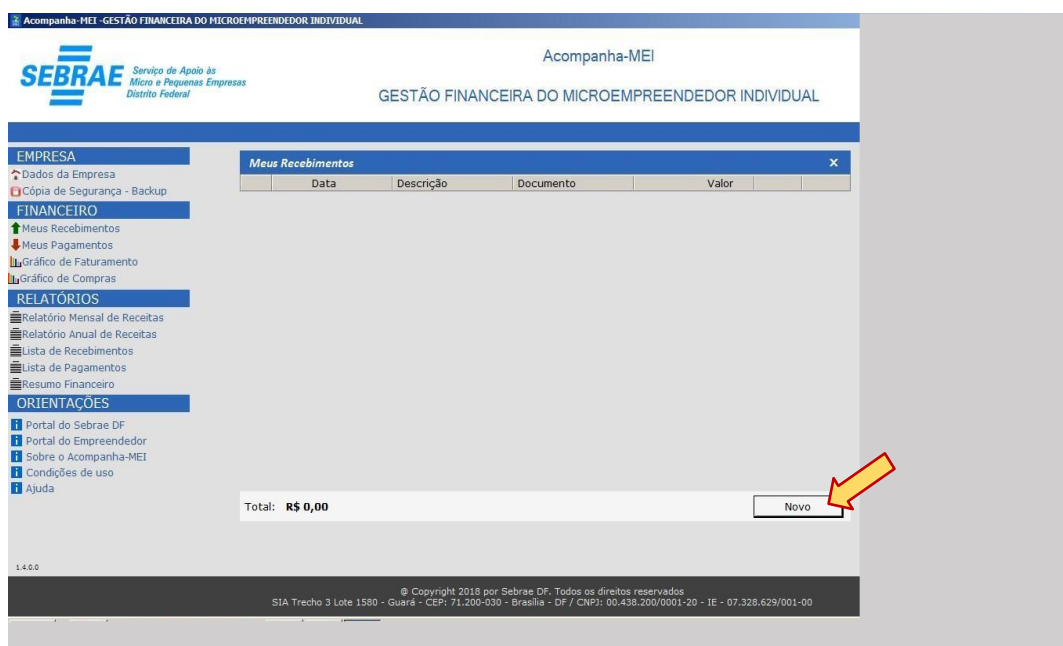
Acompanha-MEI -GESTÃO FINANCEIRA DO MICROEMPREENDEDOR INDIVIDUAL

SEBRAE Serviço de Apoio às Micro e Pequenas Empresas Distrito Federal

Acompanha-MEI

GESTÃO FINANCEIRA DO MICROEMPREENDEDOR INDIVIDUAL

EMPRESA
Dados da Empresa
Cópia de Segurança - Backup
FINANCEIRO
Meus Recebimentos
Meus Pagamentos
Gráfico de Faturamento
Gráfico de Compras
RELATÓRIOS
Relatório Mensal de Receitas
Relatório Anual de Receitas
Lista de Recebimentos
Lista de Pagamentos
Resumo Financeiro
ORIENTAÇÕES
Portal do Sebrae DF
Portal do Empreendedor
Sobre o Acompanha-MEI
Condições de uso
Ajuda

Meus Recebimentos x

| | Data | Descrição | Documento | Valor | |
|---|---|---|---|---|---|

Total: R$ 0,00

Novo

1.4.0.0

@ Copyright 2018 por Sebrae DF. Todos os direitos reservados
SIA Trecho 3 Lote 1580 - Guará - CEP: 71.200-030 - Brasília - DF / CNPJ: 00.438.200/0001-20 - IE - 07.328.629/001-00